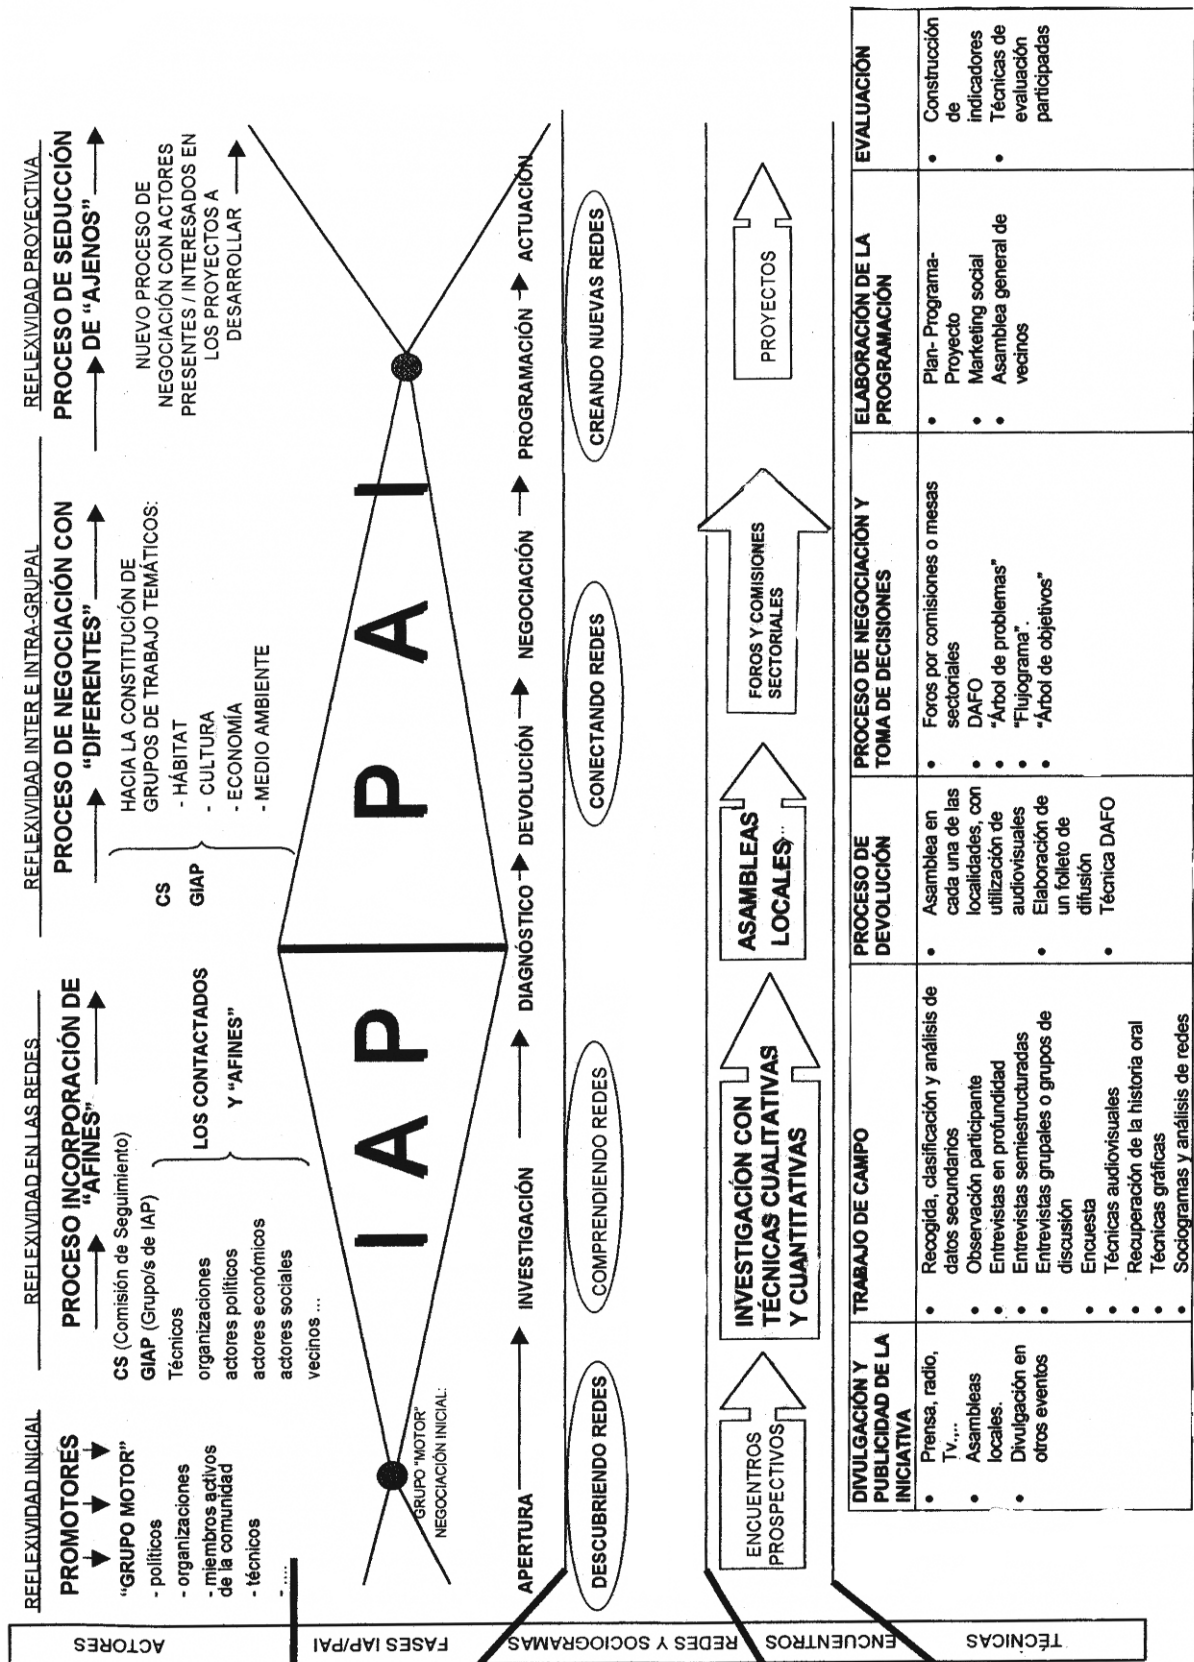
REFLEXIVIDAD INICIAL

PROMOTORES

"GRUPO MOTOR"
- políticos
- organizaciones
- miembros activos de la comunidad
- técnicos
- ....

REFLEXIVIDAD EN LAS REDES

PROCESO INCORPORACIÓN DE "AFINES"

CS (Comisión de Seguimiento)
GIAP (Grupo/s de IAP)
Técnicos
organizaciones
actores políticos
actores económicos
actores sociales
vecinos ...

LOS CONTACTADOS Y "AFINES"

REFLEXIVIDAD INTER E INTRA-GRUPAL

PROCESO DE NEGOCIACIÓN CON "DIFERENTES"

CS
GIAP

HACIA LA CONSTITUCIÓN DE GRUPOS DE TRABAJO TEMÁTICOS:
- HÁBITAT
- CULTURA
- ECONOMÍA
- MEDIO AMBIENTE

REFLEXIVIDAD PROYECTIVA

PROCESO DE SEDUCCIÓN DE "AJENOS"

NUEVO PROCESO DE NEGOCIACIÓN CON ACTORES PRESENTES / INTERESADOS EN LOS PROYECTOS A DESARROLLAR

GRUPO "MOTOR" NEGOCIACIÓN INICIAL

I A P | P A I

APERTURA → INVESTIGACIÓN → DIAGNÓSTICO → DEVOLUCIÓN → NEGOCIACIÓN → PROGRAMACIÓN → ACTUACIÓN

DESCUBRIENDO REDES
COMPRENDIENDO REDES
CONECTANDO REDES
CREANDO NUEVAS REDES

ENCUENTROS PROSPECTIVOS
INVESTIGACIÓN CON TÉCNICAS CUALITATIVAS Y CUANTITATIVAS
ASAMBLEAS LOCALES...
FOROS Y COMISIONES SECTORIALES
PROYECTOS

| DIVULGACIÓN Y PUBLICIDAD DE LA INICIATIVA | TRABAJO DE CAMPO | PROCESO DE DEVOLUCIÓN | PROCESO DE NEGOCIACIÓN Y TOMA DE DECISIONES | ELABORACIÓN DE LA PROGRAMACIÓN | EVALUACIÓN |
|---|---|---|---|---|---|
| • Prensa, radio, Tv,... • Asambleas locales. • Divulgación en otros eventos | • Recogida, clasificación y análisis de datos secundarios • Observación participante • Entrevistas en profundidad • Entrevistas semiestructuradas • Entrevistas grupales o grupos de discusión • Encuesta • Técnicas audiovisuales • Recuperación de la historia oral • Técnicas gráficas • Sociogramas y análisis de redes | • Asamblea en cada una de las localidades, con utilización de audiovisuales • Elaboración de un folleto de difusión • Técnica DAFO | • Foros por comisiones o mesas sectoriales • DAFO • "Árbol de problemas" • "Flujograma". • "Árbol de objetivos" | • Plan- Programa- Proyecto • Marketing social • Asamblea general de vecinos | • Construcción de indicadores • Técnicas de evaluación participadas |

ACTORES
FASES IAP/PAI
REDES Y SOCIOGRAMAS
ENCUENTROS
TÉCNICAS